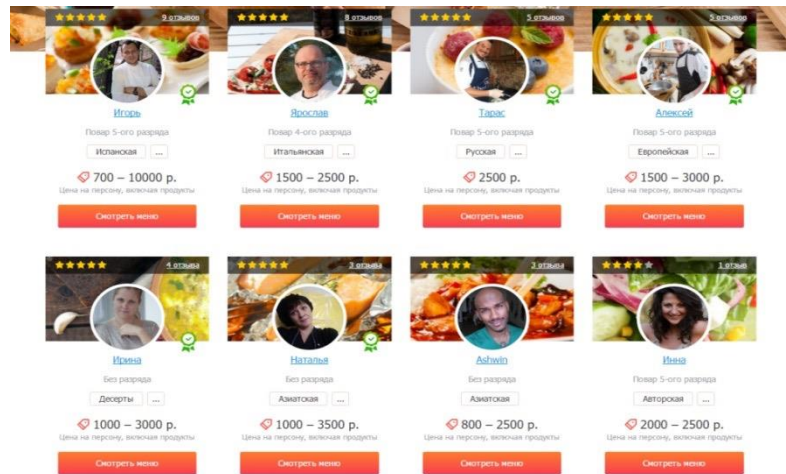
9 отзывов
Игорь
Повар 5-ого разряда
Испанская ...
700 – 10000 р.
Цена на персону, включая продукты
Смотреть меню

8 отзывов
Ярослав
Повар 4-ого разряда
Итальянская ...
1500 – 2500 р.
Цена на персону, включая продукты
Смотреть меню

5 отзывов
Тарас
Повар 5-ого разряда
Русская ...
2500 р.
Цена на персону, включая продукты
Смотреть меню

5 отзывов
Алексей
Повар 5-ого разряда
Европейская ...
1500 – 3000 р.
Цена на персону, включая продукты
Смотреть меню

4 отзыва
Ирина
Без разряда
Десерты ...
1000 – 3000 р.
Цена на персону, включая продукты
Смотреть меню

3 отзыва
Наталья
Без разряда
Азиатская ...
1000 – 3500 р.
Цена на персону, включая продукты
Смотреть меню

3 отзыва
Ashwin
Без разряда
Азиатская
800 – 2500 р.
Цена на персону, включая продукты
Смотреть меню

1 отзыв
Инна
Повар 5-ого разряда
Авторская ...
2000 – 2500 р.
Цена на персону, включая продукты
Смотреть меню